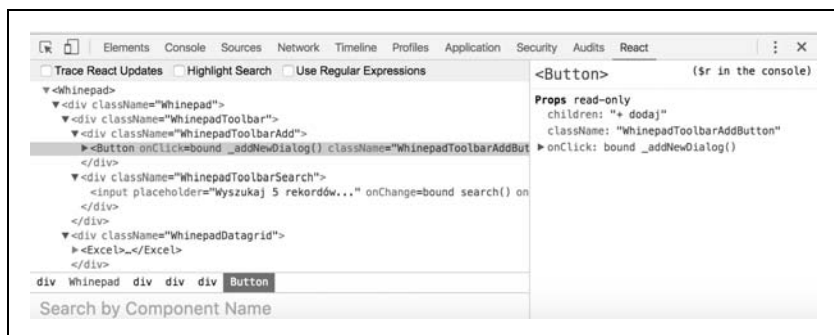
Elements Console Sources Network Timeline Profiles Application Security Audits React

Trace React Updates Highlight Search Use Regular Expressions

<Button> ($r in the console)

▼<Whinepad>
▼<div className="Whinepad">
▼<div className="WhinepadToolbar">
▼<div className="WhinepadToolbarAdd">
►<Button onClick=bound _addNewDialog() className="WhinepadToolbarAddBut
</div>
▼<div className="WhinepadToolbarSearch">
<input placeholder="Wyszukaj 5 rekordów..." onChange=bound search() on
</div>
</div>
▼<div className="WhinepadDatagrid">
►<Excel>…</Excel>
</div>

Props read-only
children: "+ dodaj"
className: "WhinepadToolbarAddButton"
►onClick: bound _addNewDialog()

div Whinepad div div div Button

Search by Component Name